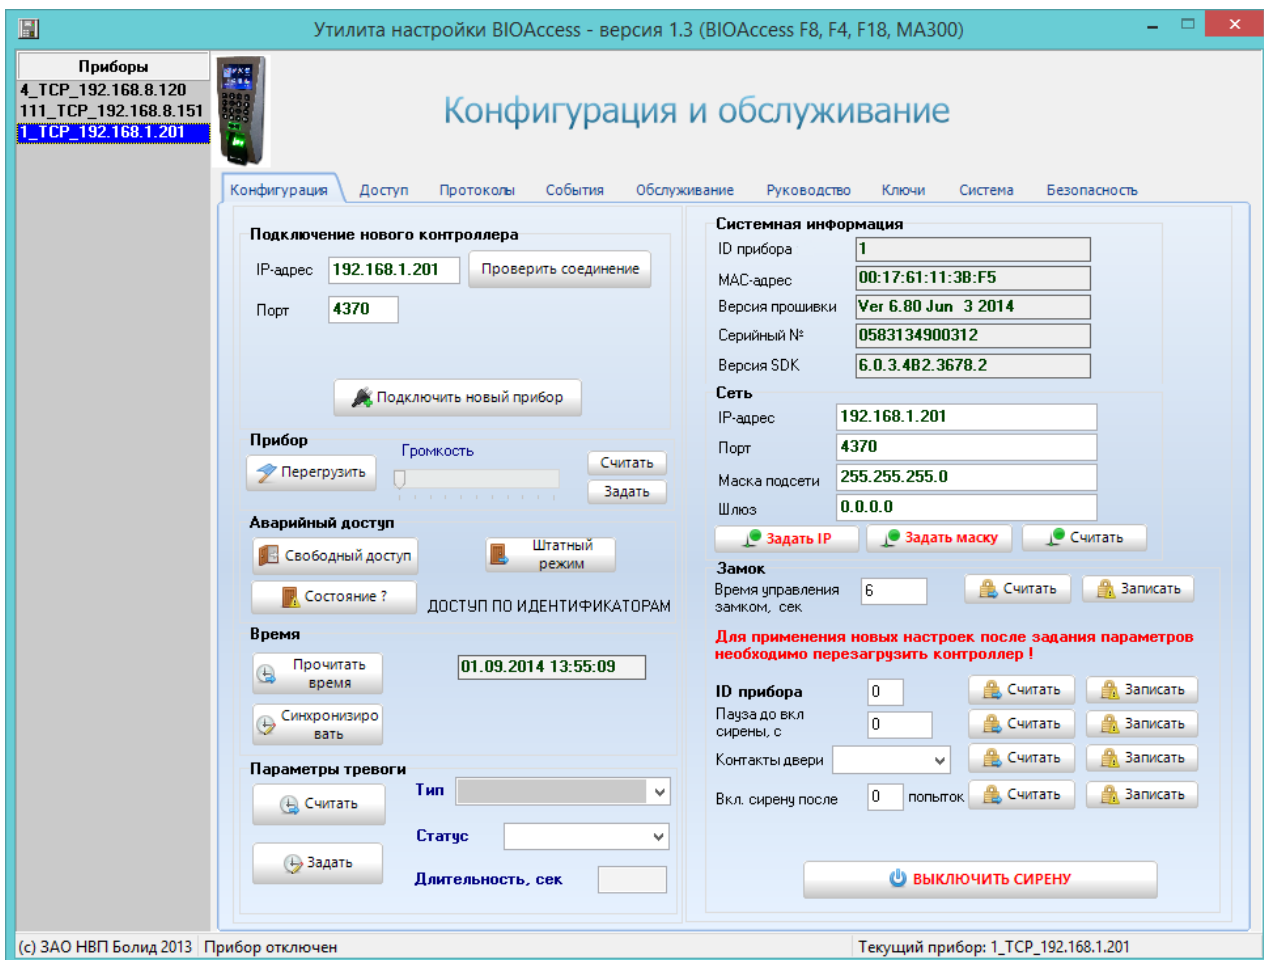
Утилита настройки BIOAccess - версия 1.3 (BIOAccess F8, F4, F18, MA300)

Приборы
4_TCP_192.168.8.120
111_TCP_192.168.8.151
1_TCP_192.168.1.201

Конфигурация и обслуживание

Конфигурация Доступ Протоколы События Обслуживание Руководство Ключи Система Безопасность

Подключение нового контроллера
IP-адрес 192.168.1.201 Проверить соединение
Порт 4370
Подключить новый прибор

Прибор
Перегрузить
Громкость
Считать
Задать

Аварийный доступ
Свободный доступ
Штатный режим
Состояние ?
ДОСТУП ПО ИДЕНТИФИКАТОРАМ

Время
Прочитать время
01.09.2014 13:55:09
Синхронизировать

Параметры тревоги
Считать
Тип
Статус
Задать
Длительность, сек

Системная информация
ID прибора 1
MAC-адрес 00:17:61:11:3B:F5
Версия прошивки Ver 6.80 Jun 3 2014
Серийный № 0583134900312
Версия SDK 6.0.3.4B2.3678.2

Сеть
IP-адрес 192.168.1.201
Порт 4370
Маска подсети 255.255.255.0
Шлюз 0.0.0.0
Задать IP Задать маску Считать

Замок
Время управления замком, сек 6 Считать Записать

Для применения новых настроек после задания параметров необходимо перезагрузить контроллер !

ID прибора 0 Считать Записать
Пауза до вкл сирены, с 0 Считать Записать
Контакты двери Считать Записать
Вкл. сирену после 0 попыток Считать Записать

ВЫКЛЮЧИТЬ СИРЕНУ

(c) ЗАО НВП Болид 2013 Прибор отключен Текущий прибор: 1_TCP_192.168.1.201